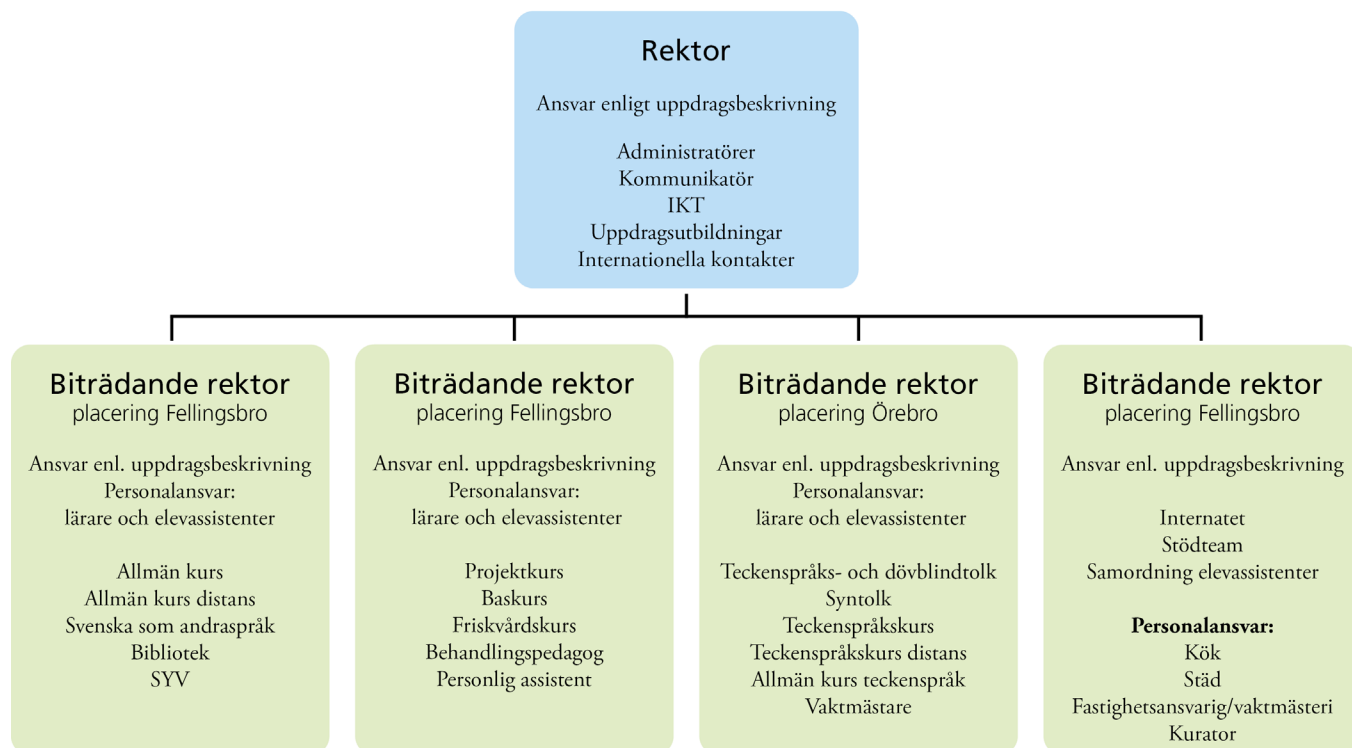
Rektor

Ansvar enligt uppdragsbeskrivning

Administratörer
Kommunikatör
IKT
Uppdragsutbildningar
Internationella kontakter

Biträdande rektor
placering Fellingsbro

Ansvar enl. uppdragsbeskrivning
Personalansvar:
lärare och elevassistenter

Allmän kurs
Allmän kurs distans
Svenska som andraspråk
Bibliotek
SYV

Biträdande rektor
placering Fellingsbro

Ansvar enl. uppdragsbeskrivning
Personalansvar:
lärare och elevassistenter

Projektkurs
Baskurs
Friskvårdskurs
Behandlingspedagog
Personlig assistent

Biträdande rektor
placering Örebro

Ansvar enl. uppdragsbeskrivning
Personalansvar:
lärare och elevassistenter

Teckenspråks- och dövblindtolk
Syntolk
Teckenspråkskurs
Teckenspråkskurs distans
Allmän kurs teckenspråk
Vaktmästare

Biträdande rektor
placering Fellingsbro

Ansvar enl. uppdragsbeskrivning

Internatet
Stödteam
Samordning elevassistenter

Personalansvar:
Kök
Städ
Fastighetsansvarig/vaktmästeri
Kurator